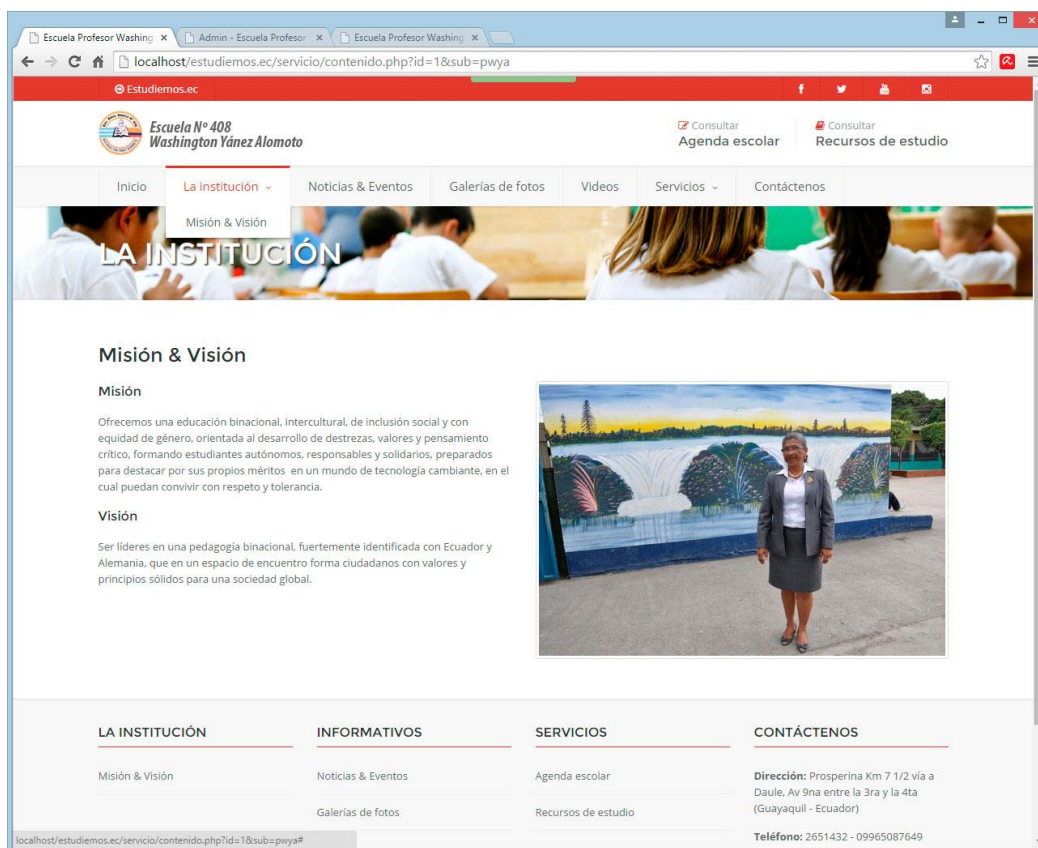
Escuela Profesor Washing ×
Admin - Escuela Profesor ×
Escuela Profesor Washing ×

localhost/estudiemos.ec/servicio/contenido.php?id=1&sub=pwya

Estudiemos.ec

Escuela N° 408
Washington Yánez Alomoto

Consultar
Agenda escolar

Consultar
Recursos de estudio

Inicio
La institución
Noticias & Eventos
Galerías de fotos
Videos
Servicios
Contáctenos

Misión & Visión

LA INSTITUCIÓN

Misión & Visión

Misión

Ofrecemos una educación binacional, intercultural, de inclusión social y con equidad de género, orientada al desarrollo de destrezas, valores y pensamiento crítico, formando estudiantes autónomos, responsables y solidarios, preparados para destacar por sus propios méritos en un mundo de tecnología cambiante, en el cual puedan convivir con respeto y tolerancia.

Visión

Ser líderes en una pedagogía binacional, fuertemente identificada con Ecuador y Alemania, que en un espacio de encuentro forma ciudadanos con valores y principios sólidos para una sociedad global.

LA INSTITUCIÓN

Misión & Visión

INFORMATIVOS

Noticias & Eventos

Galerías de fotos

SERVICIOS

Agenda escolar

Recursos de estudio

CONTÁCTENOS

Dirección: Prosperina Km 7 1/2 vía a Daule, Av 9na entre la 3ra y la 4ta (Guayaquil - Ecuador)

Teléfono: 2651432 - 09965087649

localhost/estudiemos.ec/servicio/contenido.php?id=1&sub=pwya#